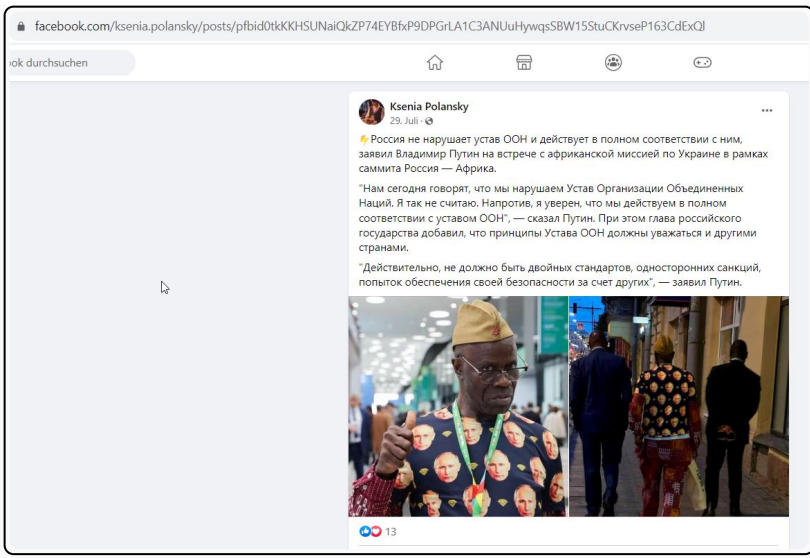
facebook.com/ksenia.polansky/posts/pfbid0tkKKHSUNaiQkZP74EYBfxP9DPGrLA1C3ANUuHywqsSBW15StuCKrvseP163CdExQl

ok durchsuchen

Ksenia Polansky
29. Juli ·

👆Россия не нарушает устав ООН и действует в полном соответствии с ним, заявил Владимир Путин на встрече с африканской миссией по Украине в рамках саммита Россия — Африка.

"Нам сегодня говорят, что мы нарушаем Устав Организации Объединенных Наций. Я так не считаю. Напротив, я уверен, что мы действуем в полном соответствии с уставом ООН", — сказал Путин. При этом глава российского государства добавил, что принципы Устава ООН должны уважаться и другими странами.

"Действительно, не должно быть двойных стандартов, односторонних санкций, попыток обеспечения своей безопасности за счет других", — заявил Путин.

13